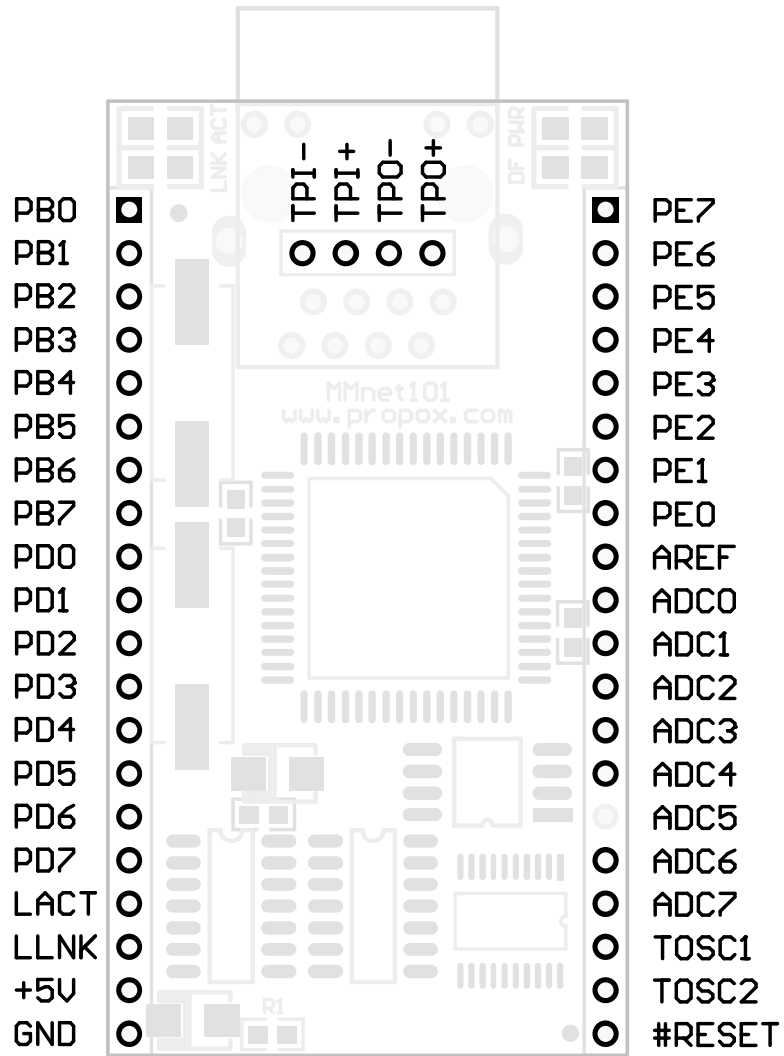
LNK ACT
DF PWR
TPI-
TPI+
TPO-
TPO+

PB0
PB1
PB2
PB3
PB4
PB5
PB6
PB7
PD0
PD1
PD2
PD3
PD4
PD5
PD6
PD7
LACT
LLNK
+5V
GND

MMnet101
www.propox.com

R1

PE7
PE6
PE5
PE4
PE3
PE2
PE1
PE0
AREF
ADC0
ADC1
ADC2
ADC3
ADC4
ADC5
ADC6
ADC7
TOSC1
TOSC2
#RESET